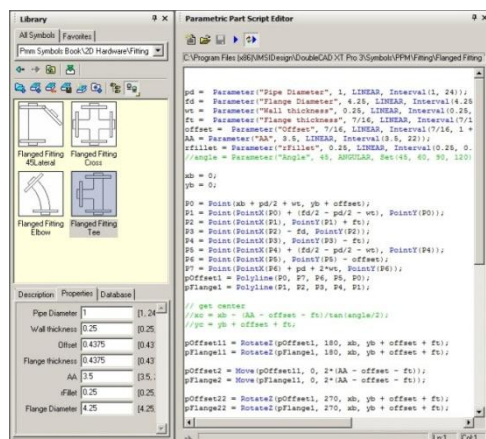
Library
All Symbols | Favorites
Pmm Symbols Book\2D Hardware\Fitting
Flanged Fitting 45Lateral
Flanged Fitting Cross
Flanged Fitting Elbow
Flanged Fitting Tee
Description | Properties | Database
| | | |
|---|---|---|
| Pipe Diameter | 1 | [1, 24 |
| Wall thickness | 0.25 | [0.25, |
| Offset | 0.4375 | [0.43 |
| Flange thickness | 0.4375 | [0.43 |
| AA | 3.5 | [3.5, |
| rFillet | 0.25 | [0.25, |
| Flange Diameter | 4.25 | [4.25 |

Parametric Part Script Editor
C:\Program Files (x86)\IMSIDesign\DoubleCAD XT Pro 3\Symbols\PPM\Fitting\Flanged Fitting

pd = Parameter("Pipe Diameter", 1, LINEAR, Interval(1, 24));
fd = Parameter("Flange Diameter", 4.25, LINEAR, Interval(4.25
wt = Parameter("Wall thickness", 0.25, LINEAR, Interval(0.25,
ft = Parameter("Flange thickness", 7/16, LINEAR, Interval(7/1
offset = Parameter("Offset", 7/16, LINEAR, Interval(7/16, 1 +
AA = Parameter("AA", 3.5, LINEAR, Interval(3.5, 22));
rFillet = Parameter("rFillet", 0.25, LINEAR, Interval(0.25, 0.
//angle = Parameter("Angle", 45, ANGULAR, Set(45, 60, 90, 120)

xb = 0;
yb = 0;

P0 = Point(xb + pd/2 + wt, yb + offset);
P1 = Point(PointX(P0) + (fd/2 - pd/2 - wt), PointY(P0));
P2 = Point(PointX(P1), PointY(P1) + ft);
P3 = Point(PointX(P2) - fd, PointY(P2));
P4 = Point(PointX(P3), PointY(P3) - ft);
P5 = Point(PointX(P4) + (fd/2 - pd/2 - wt), PointY(P4));
P6 = Point(PointX(P5), PointY(P5) - offset);
P7 = Point(PointX(P6) + pd + 2*wt, PointY(P6));
pOffset1 = Polyline(P0, P7, P6, P5, P0);
pFlange1 = Polyline(P1, P2, P3, P4, P1);

// get center
//xc = xb - (AA - offset - ft)/tan(angle/2);
//yc = yb + offset + ft;

pOffset11 = RotateZ(pOffset1, 180, xb, yb + offset + ft);
pFlange11 = RotateZ(pFlange1, 180, xb, yb + offset + ft);

pOffset2 = Move(pOffset11, 0, 2*(AA - offset - ft));
pFlange2 = Move(pFlange11, 0, 2*(AA - offset - ft));

pOffset22 = RotateZ(pOffset1, 270, xb, yb + offset + ft);
pFlange22 = RotateZ(pFlange1, 270, xb, yb + offset + ft);
Ln 1 Col 1